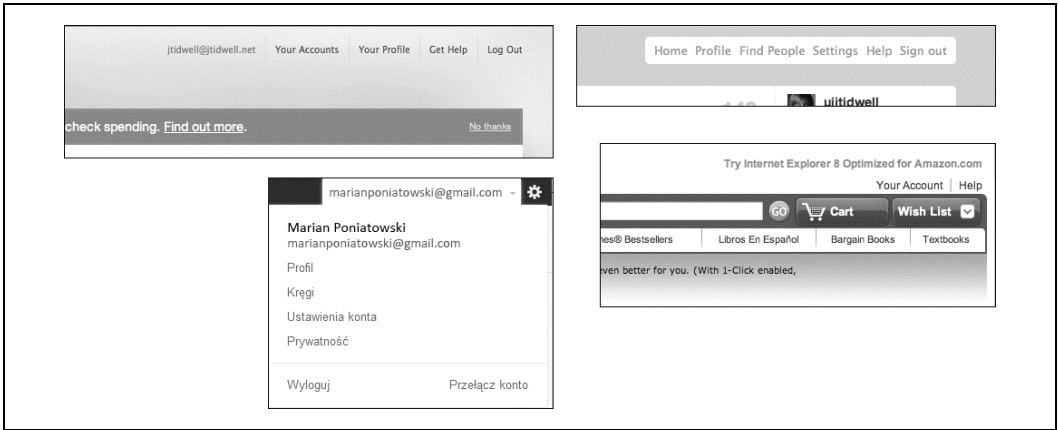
jtidwell@jtidwell.net Your Accounts Your Profile Get Help Log Out

check spending. Find out more. No thanks

Home Profile Find People Settings Help Sign out

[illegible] uiitidwell

marianponiatowski@gmail.com

Marian Poniatowski
marianponiatowski@gmail.com

Profil

Kręgi

Ustawienia konta

Prywatność

Wyloguj Przełącz konto

Try Internet Explorer 8 Optimized for Amazon.com

Your Account | Help

GO Cart Wish List

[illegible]es® Bestsellers | Libros En Español | Bargain Books | Textbooks

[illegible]ven better for you. (With 1-Click enabled,